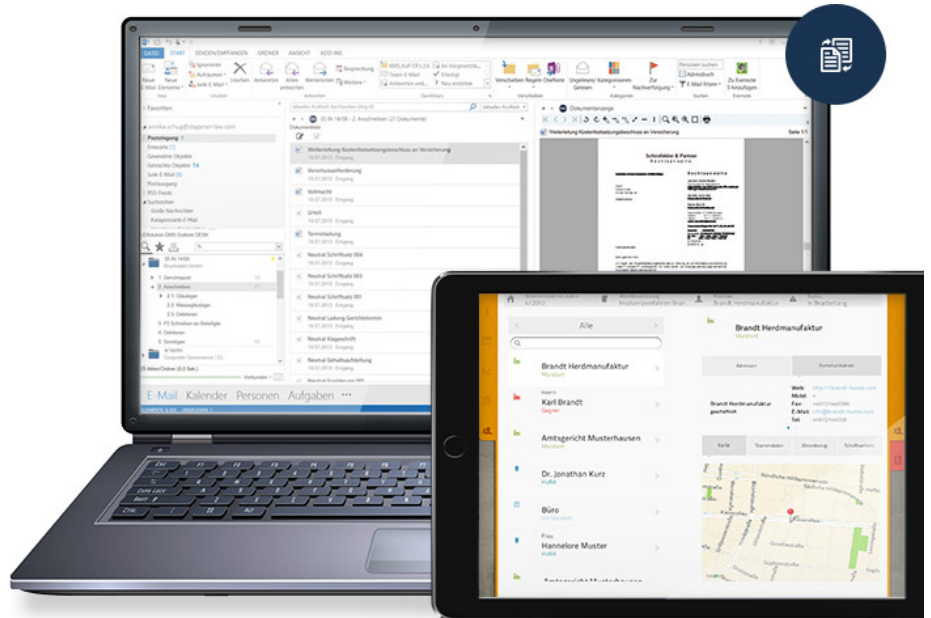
DATEI START SENDEN/EMPFANGEN ORDNER ANSICHT ADD-INS

Neue E-Mail Neue Elemente Ignorieren Aufräumen Junk-E-Mail Löschen Antworten Allen antworten Weiterleiten Besprechung Weitere Verschieben Regeln OneNote Ungelesen/Gelesen Kategorisieren Zur Nachverfolgung Personen suchen Adressbuch E-Mail filtern Zu Evernote hinzufügen

Neu Löschen Antworten QuickSteps Verschieben Kategorien Suchen Evernote

Favoriten

Posteingang 1
Entwürfe
Gesendete Objekte
Gelöschte Objekte 74
Junk-E-Mail
Postausgang
RSS-Feeds
Suchordner
Große Nachrichten
Kategorisierte E-Mail

Weiterleitung Kostenfestsetzungsbeschluss an Versicherung
Vorschussanforderung
Vollmacht
Urteil
Terminladung
Neutral Schriftsatz 004
Neutral Schriftsatz 003
Neutral Schriftsatz 001
Neutral Ladung Gerichtstermin
Neutral Klageschrift
Neutral Gehaltsnachforderung

Dokumentanzeige

Weiterleitung Kostenfestsetzungsbeschluss an Versicherung

Schreibfeder & Partner

1. Gerichtsakte
2. Anschreiben
2.1 Gläubiger
2.2 Messengebühr
2.3 Debitoren
3. FS Schreiben an Beteiligte
4. Debitoren
5. Sonstiges

E-Mail Kalender Personen Aufgaben ···

Alle

Brandt Herdmanufaktur
Mandant

Karl Brandt
Gegner

Amtsgericht Musterhausen
Mandant

Dr. Jonathan Kurz
HUKK

Büro

Frau
Hannelore Muster
HUKK

Brandt Herdmanufaktur
Mandant

Adressen Kommunikation

Brandt Herdmanufaktur
geschlossen

Web:
Mobil:
Fax:
E-Mail:
Tel:

Karte Stammdaten Abrechnung Schriftsätze

In Bearbeitung